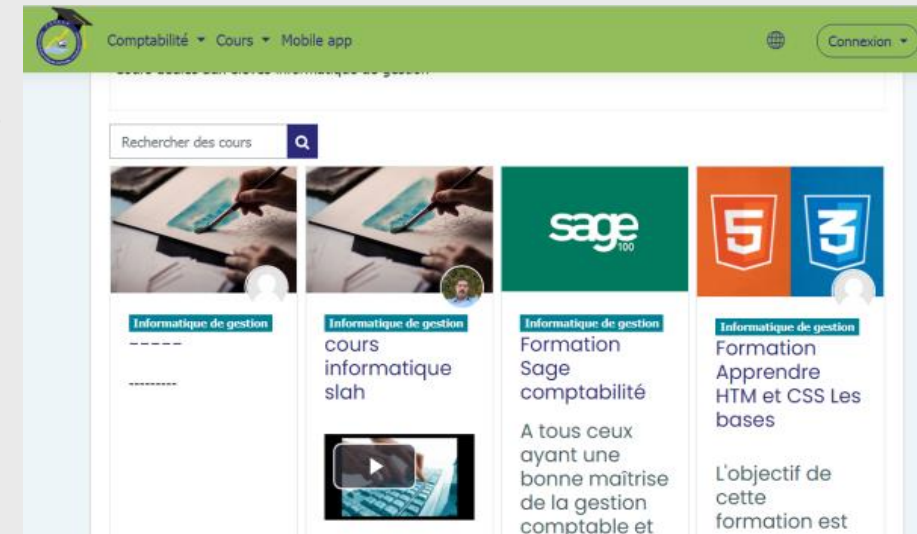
Comptabilité ▾ Cours ▾ Mobile app

Connexion ▾

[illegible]

Rechercher des cours

Informatique de gestion
-----

---------

Informatique de gestion
cours informatique slah

sage 100

Informatique de gestion
Formation Sage comptabilité

A tous ceux ayant une bonne maîtrise de la gestion comptable et

5

3

Informatique de gestion
Formation Apprendre HTM et CSS Les bases

L'objectif de cette formation est